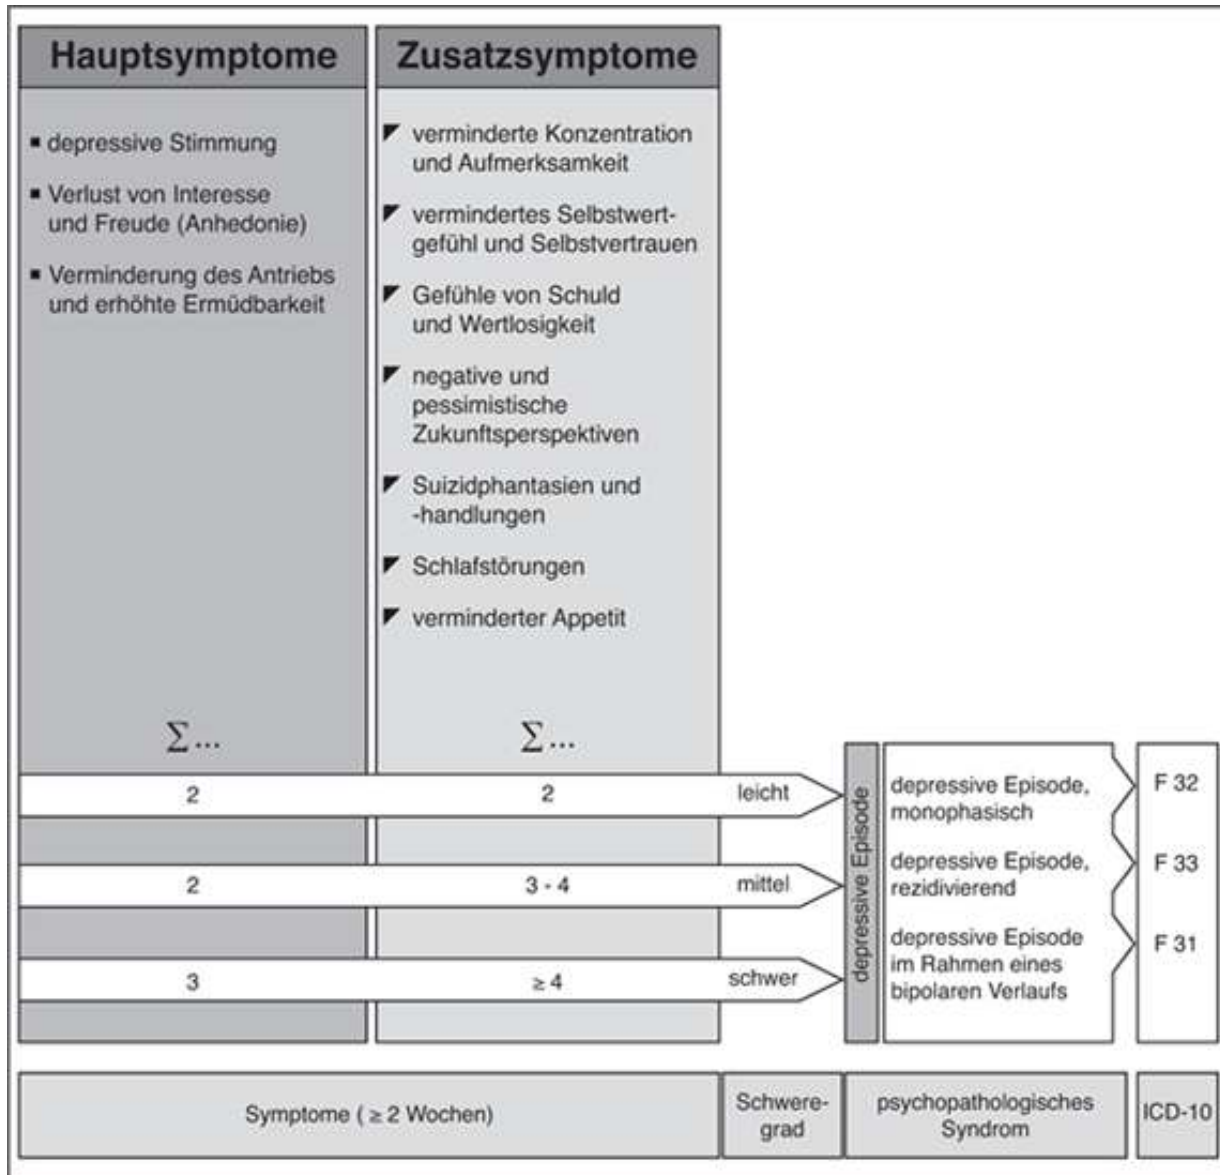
Hauptsymptome

Zusatzsymptome

▪ depressive Stimmung

▪ Verlust von Interesse und Freude (Anhedonie)

▪ Verminderung des Antriebs und erhöhte Ermüdbarkeit

verminderte Konzentration und Aufmerksamkeit

vermindertes Selbstwertgefühl und Selbstvertrauen

Gefühle von Schuld und Wertlosigkeit

negative und pessimistische Zukunftsperspektiven

Suizidphantasien und -handlungen

Schlafstörungen

verminderter Appetit

$\sum$...

$\sum$...

2 | 2 | leicht

2 | 3 - 4 | mittel

3 | $\geq 4$ | schwer

depressive Episode

depressive Episode, monophasisch

depressive Episode, rezidivierend

depressive Episode im Rahmen eines bipolaren Verlaufs

F 32

F 33

F 31

Symptome ( $\geq$ 2 Wochen)

Schweregrad

psychopathologisches Syndrom

ICD-10